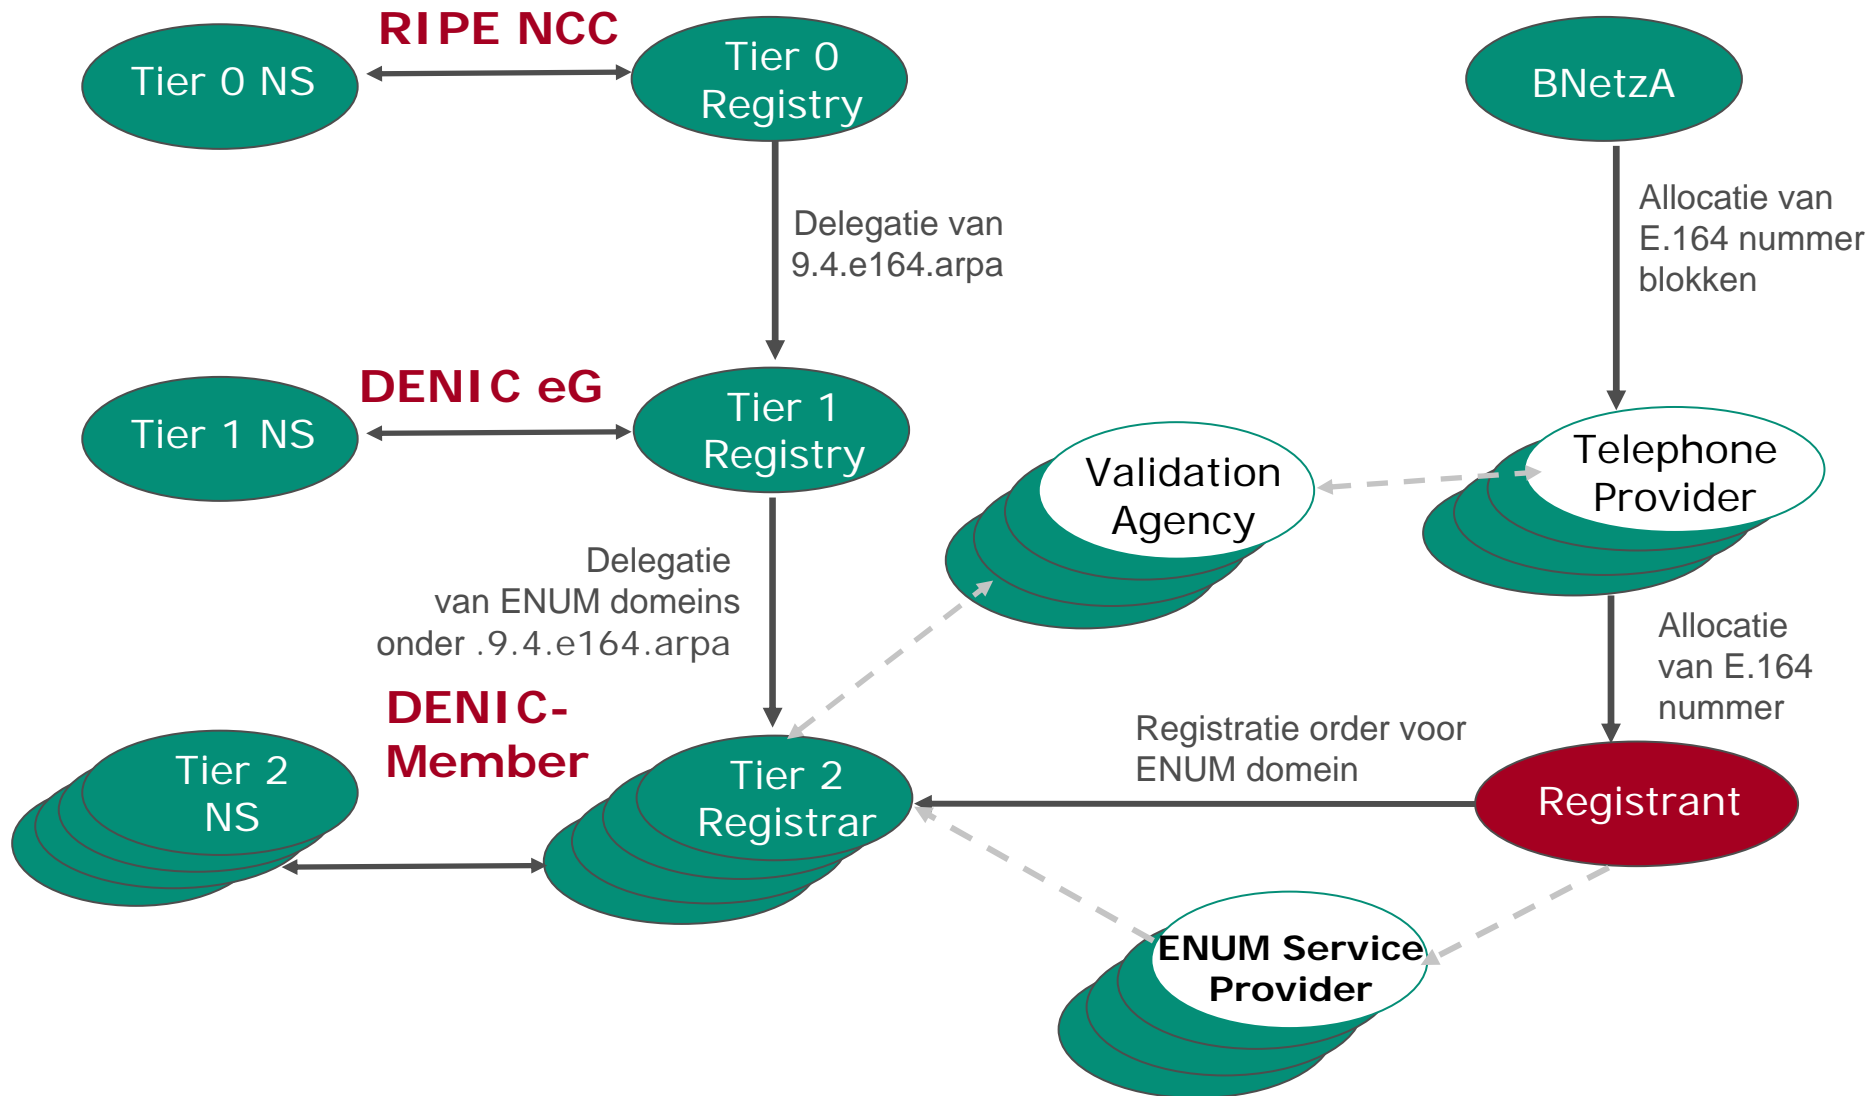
RIPE NCC

Tier 0 NS

Tier 0 Registry

BNetzA

Delegatie van 9.4.e164.arpa

Allocatie van E.164 nummer blokken

DENIC eG

Tier 1 NS

Tier 1 Registry

Validation Agency

Telephone Provider

Delegatie van ENUM domeins onder .9.4.e164.arpa

Allocatie van E.164 nummer

DENIC-Member

Tier 2 NS

Tier 2 Registrar

Registratie order voor ENUM domein

Registrant

ENUM Service Provider